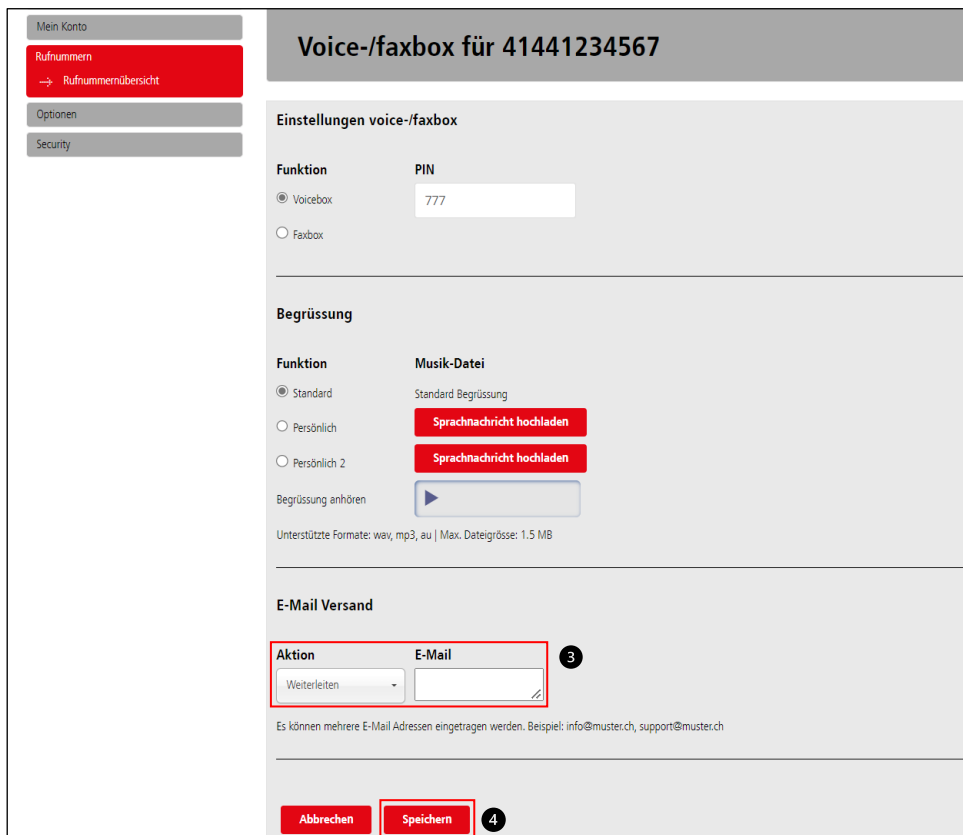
Mein Konto
Rufnummern
Rufnummernübersicht
Optionen
Security

Voice-/faxbox für 41441234567

Einstellungen voice-/faxbox

Funktion
Voicebox
Faxbox

PIN
777

Begrüssung

Funktion
Standard
Persönlich
Persönlich 2

Musik-Datei
Standard Begrüssung
Sprachnachricht hochladen
Sprachnachricht hochladen

Begrüssung anhören

Unterstützte Formate: wav, mp3, au | Max. Dateigrösse: 1.5 MB

E-Mail Versand

Aktion
Weiterleiten

E-Mail

3

Es können mehrere E-Mail Adressen eingetragen werden. Beispiel: info@muster.ch, support@muster.ch

Abbrechen
Speichern
4